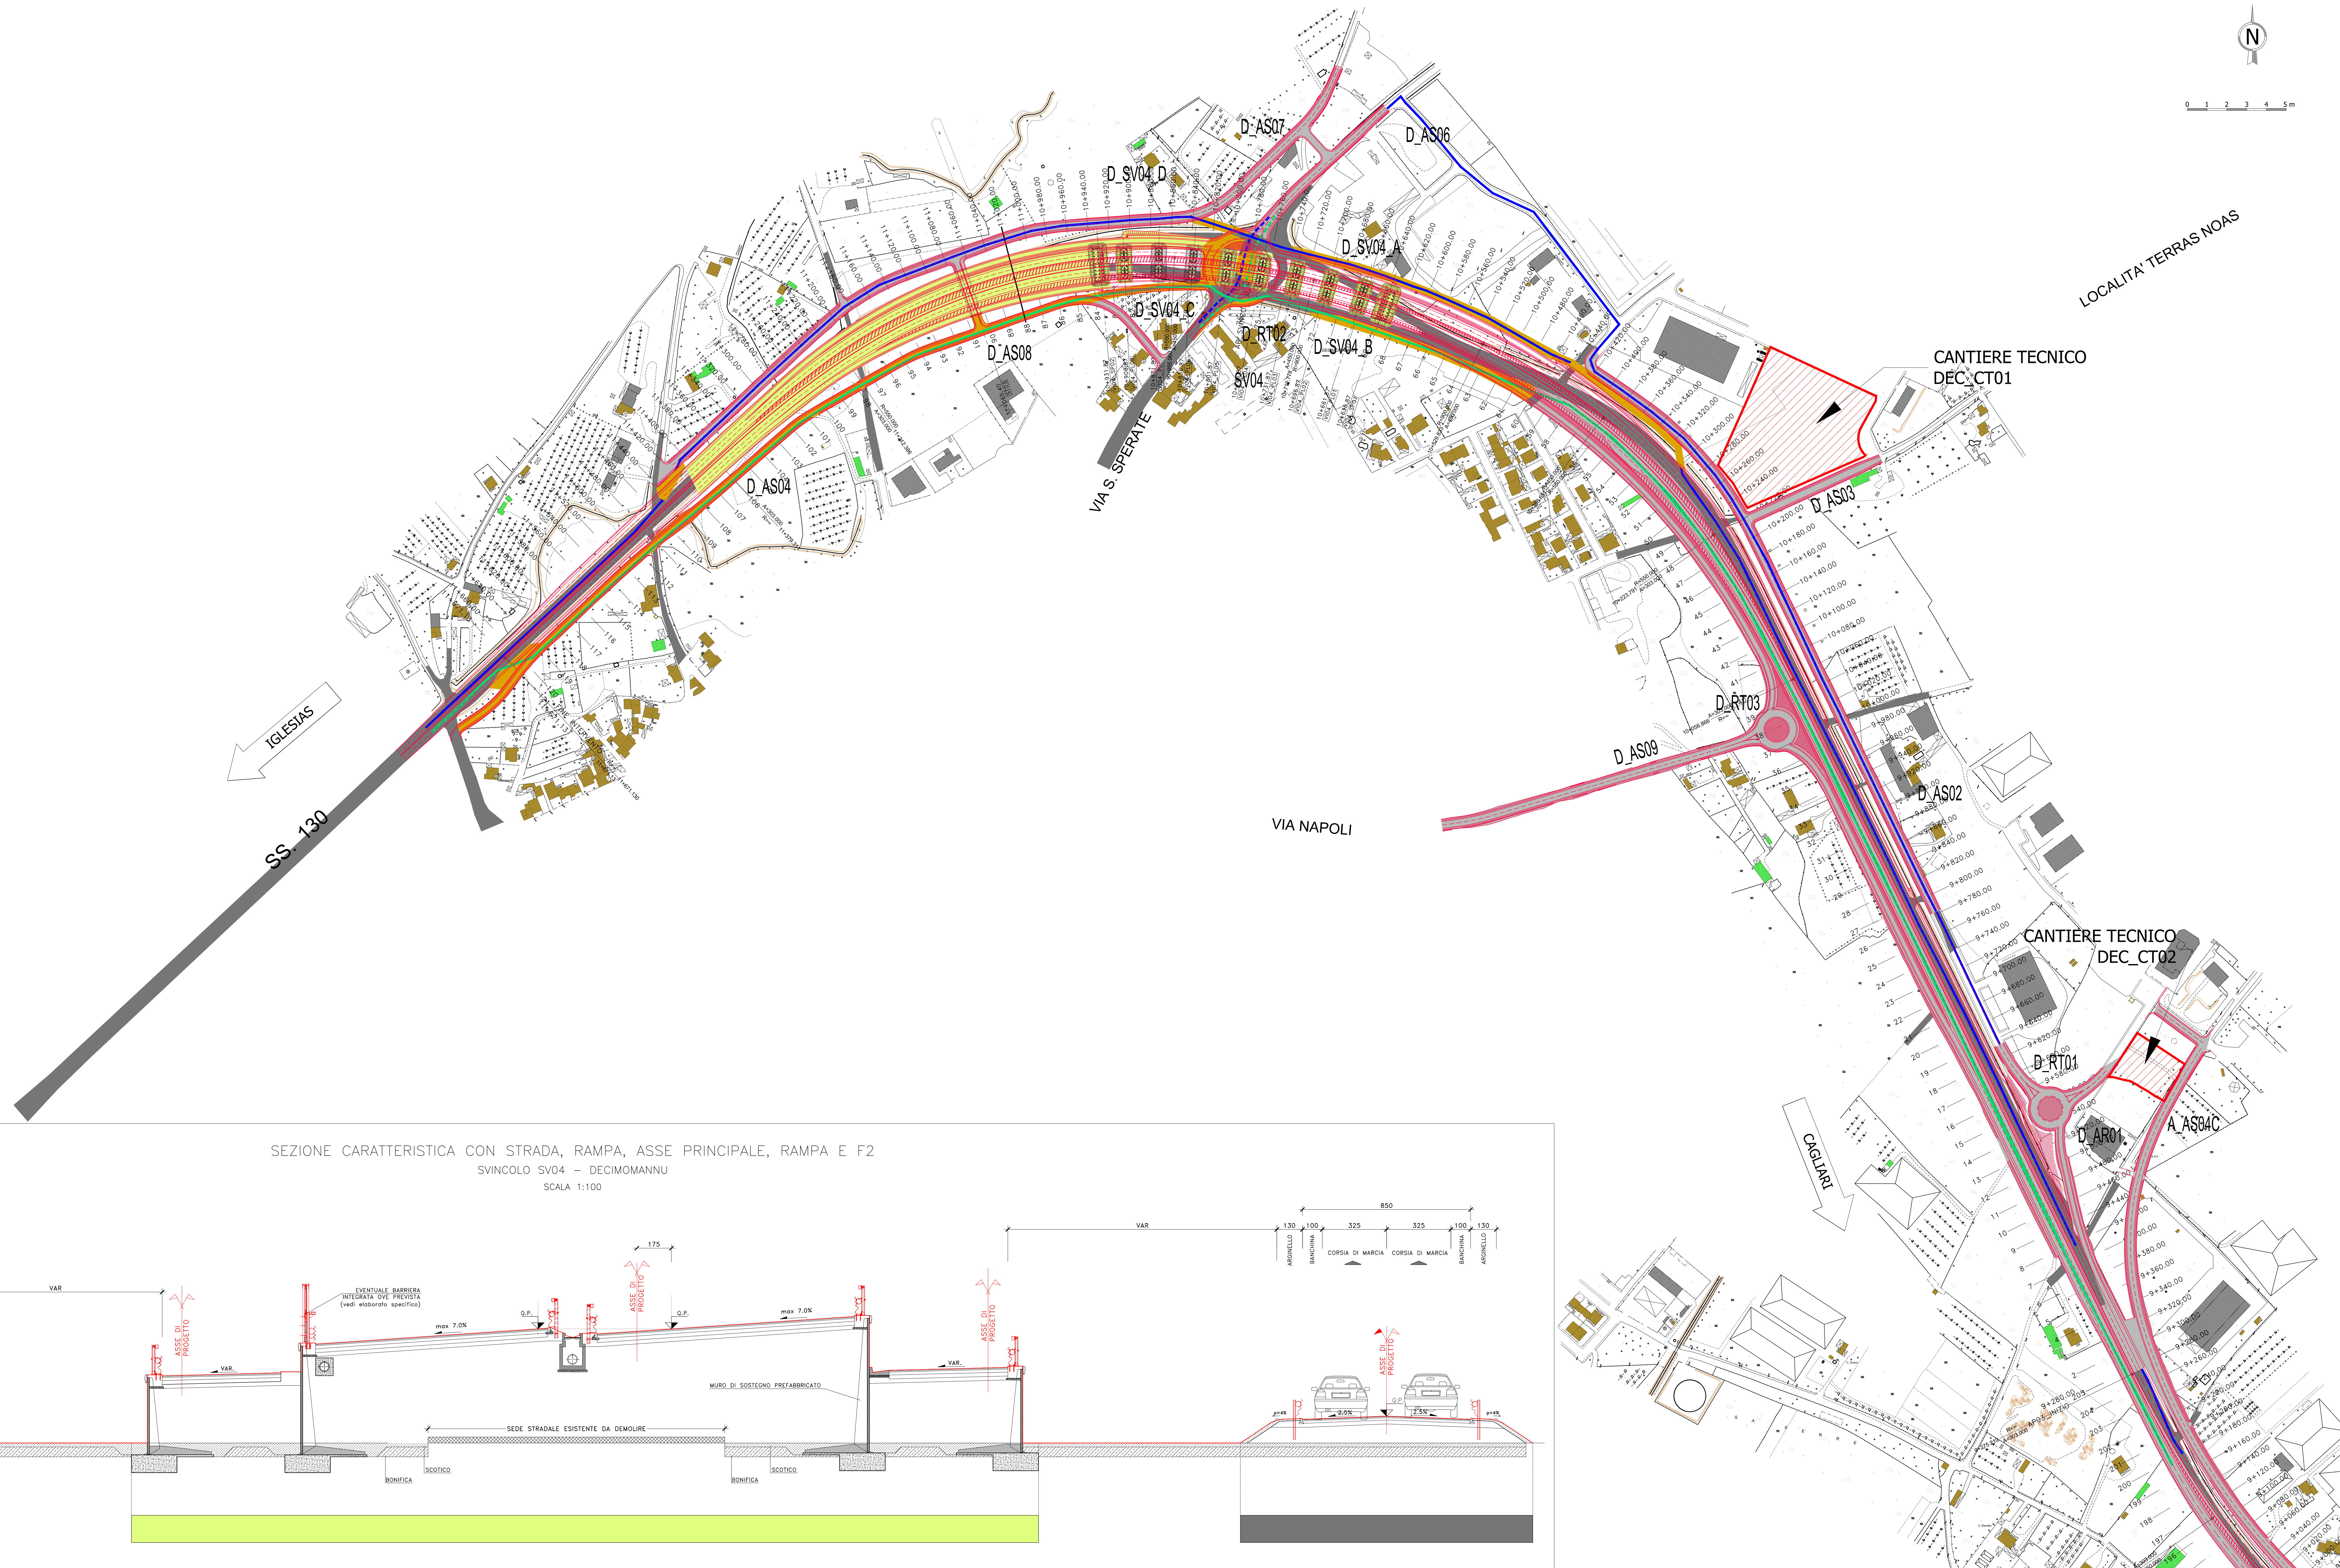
N

0 1 2 3 4 5 m

LOCALITA' TERRAS NOAS

D_AS07
D_AS06
D_SV04_D
D_SV04_A
D_SV04_C
D_RT02
D_SV04_B
D_AS08
SV04
VIA S. SPERATE
D_AS04
CANTIERE TECNICO
DEC_CT01
D_AS03
D_RT03
D_AS09
D_AS02
VIA NAPOLI
IGLESIAS
SS. 130
CANTIERE TECNICO
DEC_CT02
D_RT01
D_AR01
A_AS04C
CAGLIARI

11+200.00
11+180.00
11+160.00
11+140.00
11+120.00
11+100.00
11+080.00
11+060.00
10+980.00
10+960.00
10+940.00
10+920.00
10+900.00
10+720.00
10+700.00
10+680.00
10+660.00
10+640.00
10+620.00
10+600.00
10+580.00
10+560.00
10+540.00
10+520.00
10+500.00
10+480.00
10+460.00
10+440.00
10+420.00
10+400.00
10+380.00
10+360.00
10+340.00
10+320.00
10+300.00
10+280.00
10+260.00
10+240.00
10+220.00
10+200.00
10+180.00
10+160.00
10+140.00
10+120.00
10+100.00
10+080.00
10+060.00
10+040.00
10+020.00
10+000.00
9+980.00
9+960.00
9+940.00
9+920.00
9+900.00
9+880.00
9+860.00
9+840.00
9+820.00
9+800.00
9+780.00
9+760.00
9+740.00
9+720.00
9+700.00
9+680.00
9+660.00
9+640.00
9+620.00
9+600.00
9+580.00
9+560.00
9+540.00
9+440.00
9+400.00
9+380.00
9+360.00
9+340.00
9+320.00
9+300.00
9+280.00
9+260.00
9+240.00
9+220.00
9+200.00
9+180.00
9+160.00
9+140.00
9+120.00
9+100.00
9+080.00
9+060.00
9+040.00
9+020.00

SEZIONE CARATTERISTICA CON STRADA, RAMPA, ASSE PRINCIPALE, RAMPA E F2
SVINCOLO SV04 – DECIMOMANNU
SCALA 1:100

VAR
ASSE DI PROGETTO
VAR.
EVENTUALE BARRIERA INTEGRATA OVE PREVISTA (vedi elaborato specifico)
max 7.0%
175
Q.P.
ASSE DI PROGETTO
Q.P.
max 7.0%
ASSE DI PROGETTO
VAR.
MURO DI SOSTEGNO PREFABBRICATO
SEDE STRADALE ESISTENTE DA DEMOLIRE
BONIFICA
SCOTICO
BONIFICA
SCOTICO
VAR
850
130 100 325 325 100 130
ARGINELLO
BANCHINA
CORSIA DI MARCIA
CORSIA DI MARCIA
BANCHINA
ARGINELLO
ASSE DI PROGETTO
2.5%
2.5%